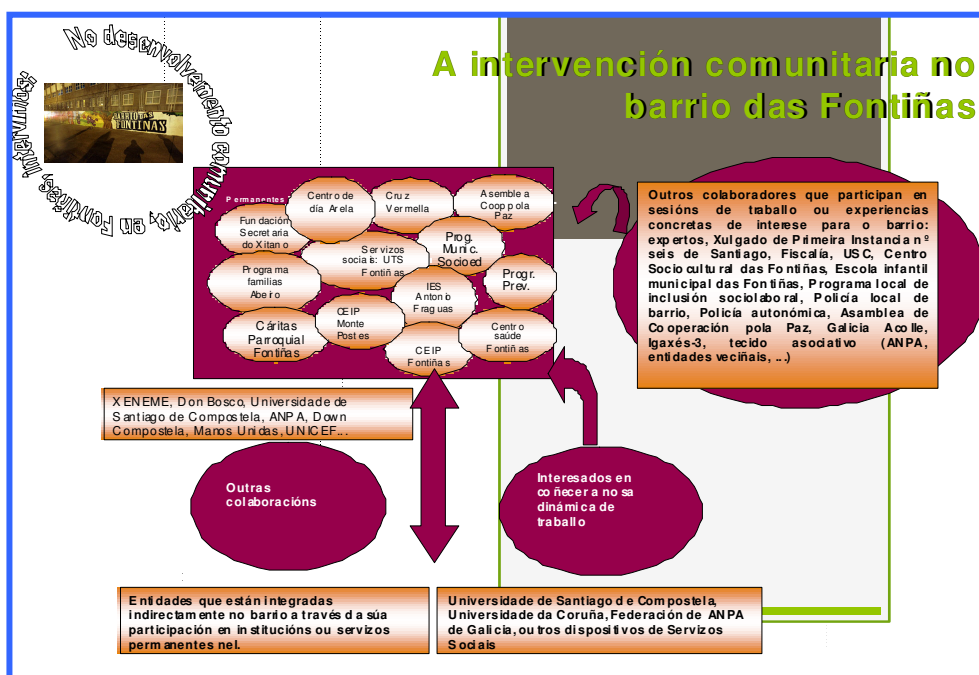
No desenvolvemento comunitario en Fontiñas intervimos:

BARRIO DAS FONTIÑAS

A intervención comunitaria no barrio das Fontiñas

Permanentes

Centro de día Arela

Cruz Vermella

Asemblea Cooppola Paz

Fundación Secretaria do Xitano

Servizos sociais: UTS Fontiñas

Prog. Munic. Socioed

Programa familias Abeiro

IES Antonio Fraguas

Progr. Prev.

Cáritas Parroquial Fontiñas

CEIP Monte Postes

CEIP Fontiñas

Centro saúde Fontiñas

Outros colaboradores que participan en sesións de traballo ou experiencias concretas de interese para o barrio: expertos, Xulgado de Primeira Instancia nº seis de Santiago, Fiscalía, USC, Centro Sociocultural das Fontiñas, Escola infantil municipal das Fontiñas, Programa local de inclusión sociolaboral, Policía local de barrio, Policía autonómica, Asamblea de Cooperación pola Paz, Galicia Acolle, Igaxés-3, tecido asociativo (ANPA, entidades veciñais, ...)

XENEME, Don Bosco, Universidade de Santiago de Compostela, ANPA, Down Compostela, Manos Unidas, UNICEF...

Outras colaboracións

Interesados en coñecer a nosa dinámica de traballo

Entidades que están integradas indirectamente no barrio a través da súa participación en institucións ou servizos permanentes nel.

Universidade de Santiago de Compostela, Universidade da Coruña, Federación de ANPA de Galicia, outros dispositivos de Servizos Sociais